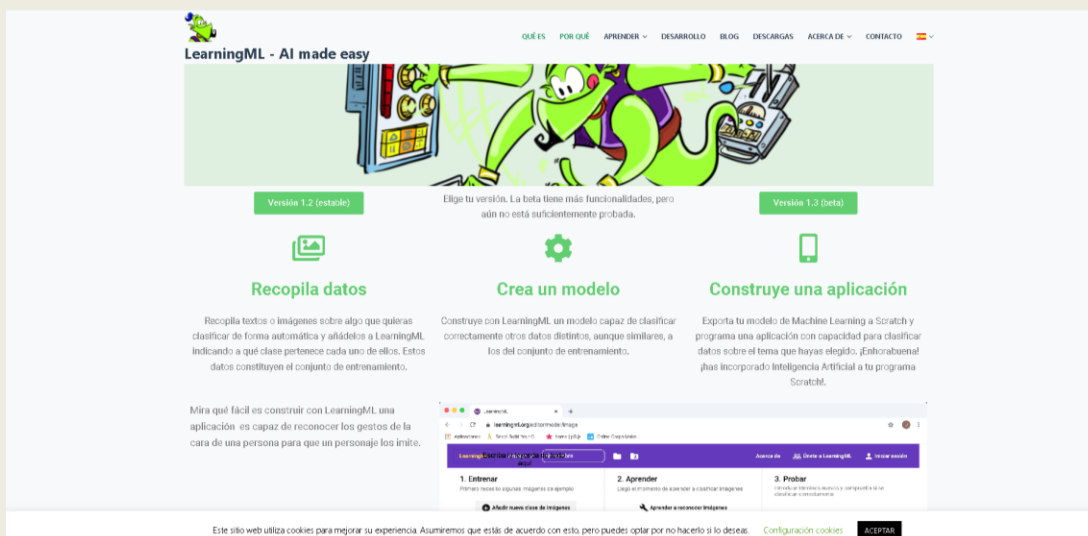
LearningML - AI made easy

QUÉ ES POR QUÉ APRENDER DESARROLLO BLOG DESCARGAS ACERCA DE CONTACTO

Versión 1.2 (estable)

Elige tu versión. La beta tiene más funcionalidades, pero aún no está suficientemente probada.

Versión 1.3 (beta)

Recopila datos

Recopila textos o imágenes sobre algo que quieras clasificar de forma automática y añádelos a LearningML indicando a qué clase pertenece cada uno de ellos. Estos datos constituyen el conjunto de entrenamiento.

Crea un modelo

Construye con LearningML un modelo capaz de clasificar correctamente otros datos distintos, aunque similares, a los del conjunto de entrenamiento.

Construye una aplicación

Exporta tu modelo de Machine Learning a Scratch y programa una aplicación con capacidad para clasificar datos sobre el tema que hayas elegido. ¡Enhorabuena! ¡has incorporado Inteligencia Artificial a tu programa Scratch!.

Mira qué fácil es construir con LearningML una aplicación es capaz de reconocer los gestos de la cara de una persona para que un personaje los imite.

LearningML

learningml.org/editor/model/image

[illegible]

Acerca de Únete a LearningML Iniciar sesión

1. Entrenar
Primero necesito algunas imágenes de ejemplo

Añadir nueva clase de imágenes

2. Aprender
Llegó el momento de aprender a clasificar imágenes

Aprender a reconocer imágenes

3. Probar
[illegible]

Este sitio web utiliza cookies para mejorar su experiencia. Asumiremos que estás de acuerdo con esto, pero puedes optar por no hacerlo si lo deseas. Configuración cookies ACEPTAR